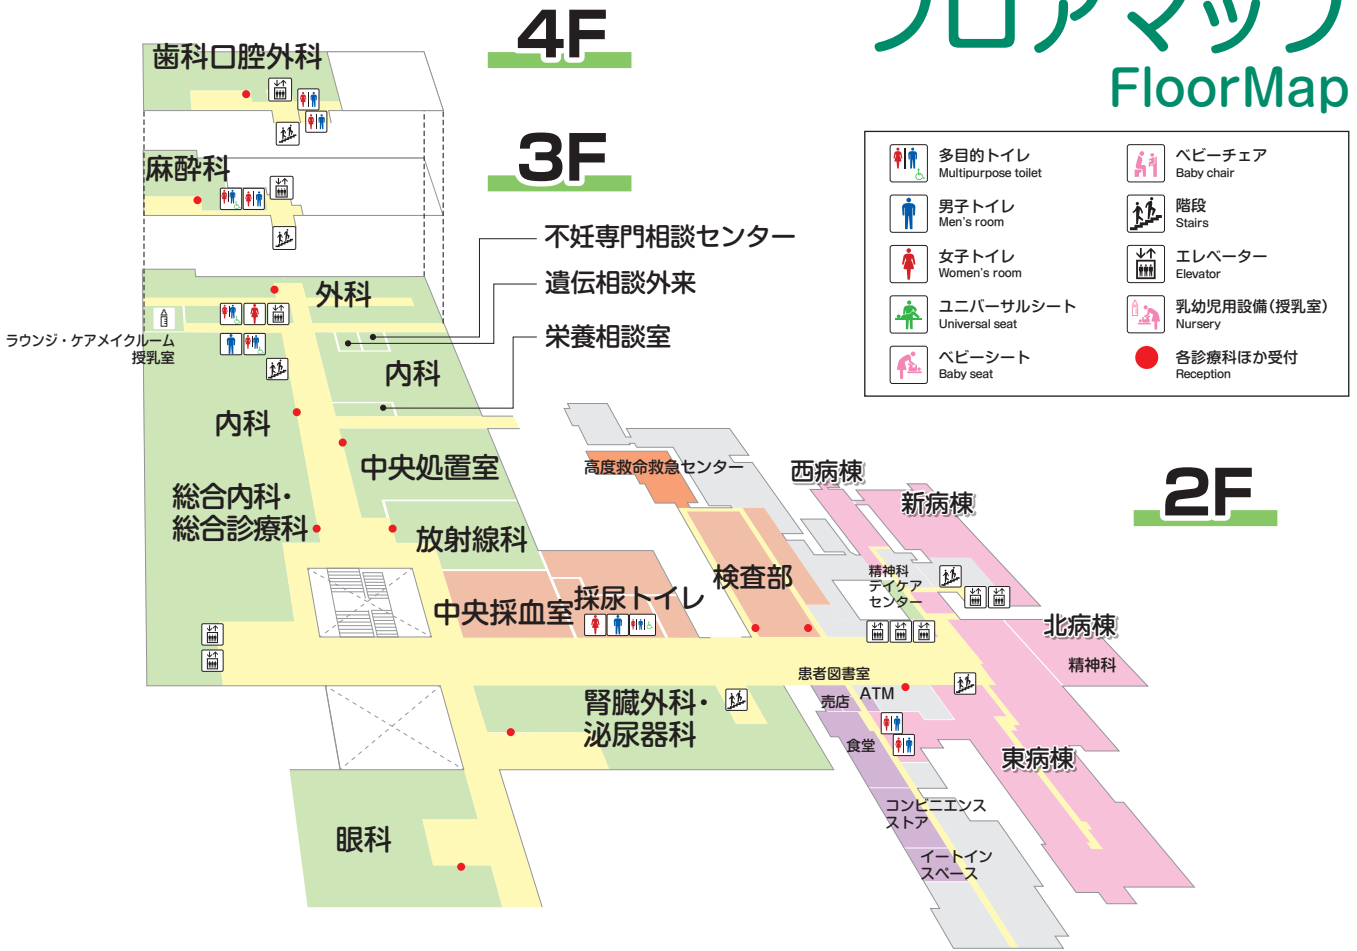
フロアマップ
FloorMap

4F
歯科口腔外科

3F
麻酔科

不妊専門相談センター
遺伝相談外来
栄養相談室

| | | | |
|---|---|---|---|
| 多目的トイレ Multipurpose toilet | | ベビーチェア Baby chair | |
| 男子トイレ Men's room | | 階段 Stairs | |
| 女子トイレ Women's room | | エレベーター Elevator | |
| ユニバーサルシート Universal seat | | 乳幼児用設備(授乳室) Nursery | |
| ベビーシート Baby seat | | 各診療科ほか受付 Reception | |

2F
外科
ラウンジ・ケアメイクルーム
授乳室
内科
内科
中央処置室
総合内科・総合診療科
放射線科
高度救命救急センター
西病棟
新病棟
検査部
中央採血室
採尿トイレ
精神科デイケアセンター
北病棟
精神科
患者図書室
ATM
売店
腎臓外科・泌尿器科
食堂
東病棟
コンビニエンスストア
イートインスペース
眼科